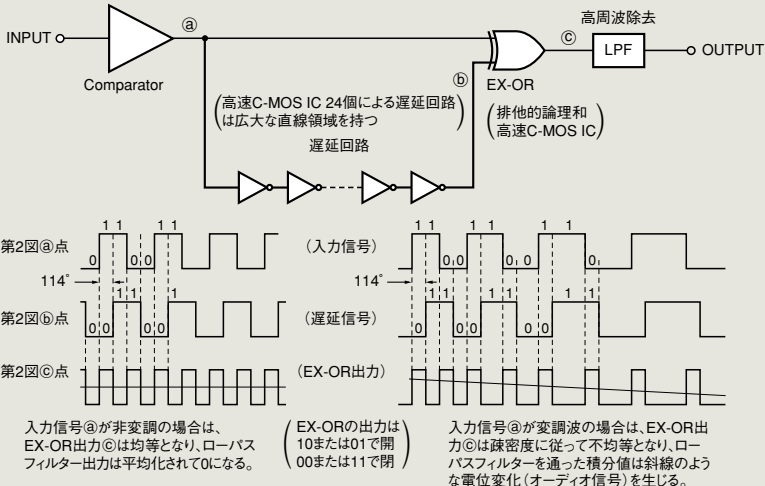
INPUT

Comparator

ⓐ

高周波除去

ⓒ

LPF

OUTPUT

ⓑ

EX-OR

(高速C-MOS IC 24個による遅延回路は広大な直線領域を持つ)

(排他的論理和高速C-MOS IC)

遅延回路

第2図ⓐ点

1 1

1 1

0

0 0

(入力信号)

1 1

1 1

1 1

0

0 0

0 0

0

114°

114°

1 1

1

1 1

1 1

1 1

第2図ⓑ点

0 0

0 0

(遅延信号)

0

0

第2図ⓒ点

(EX-OR出力)

入力信号ⓐが非変調の場合は、EX-OR出力ⓒは均等となり、ローパスフィルター出力は平均化されて0になる。

(EX-ORの出力は10または01で開 00または11で閉)

入力信号ⓐが変調波の場合は、EX-OR出力ⓒは疎密度に従って不均等となり、ローパスフィルターを通った積分値は斜線のような電位変化(オーディオ信号)を生じる。